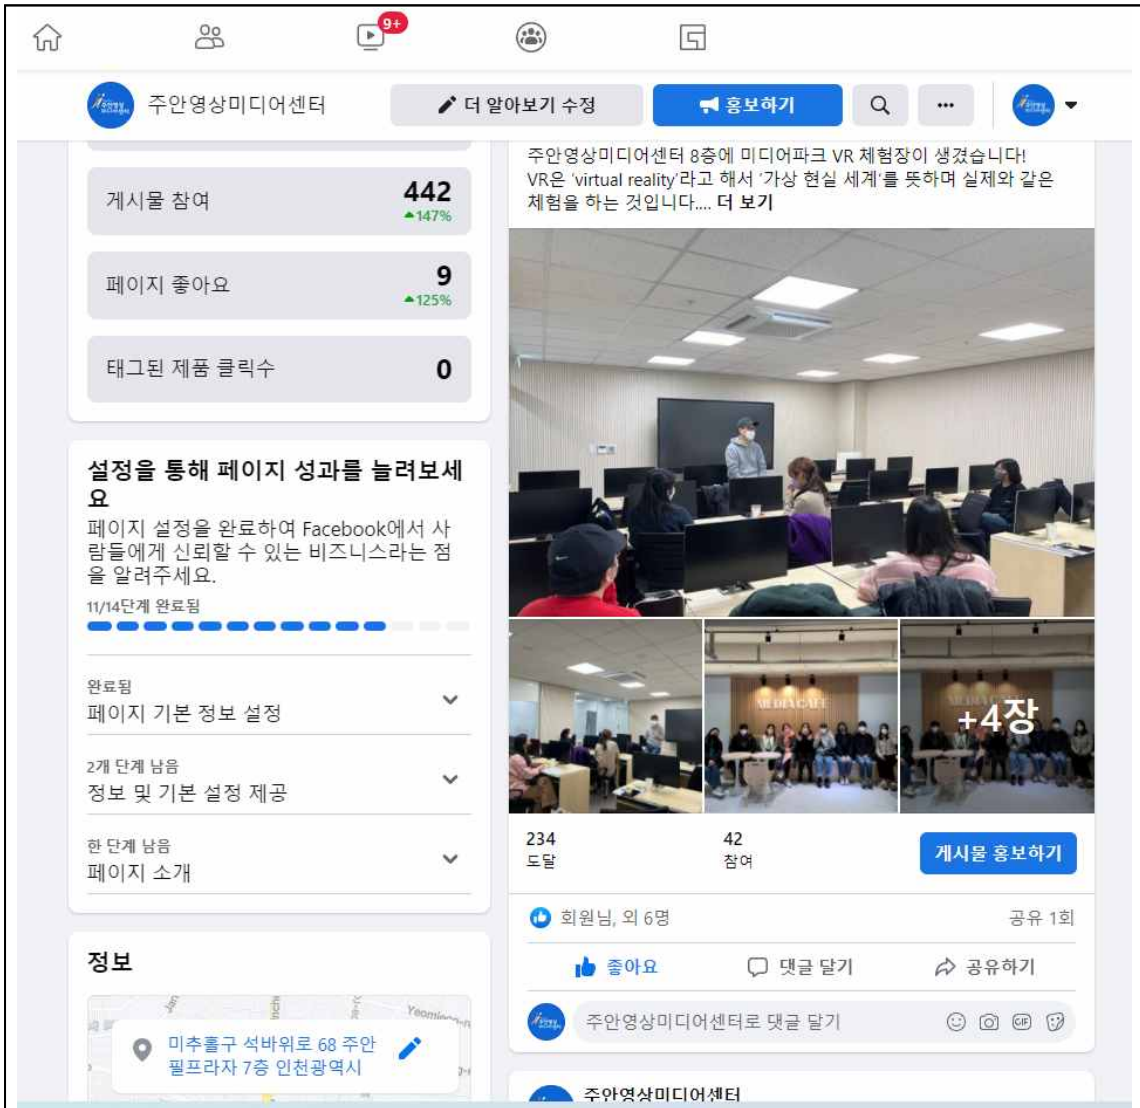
9+

주안영상미디어센터

더 알아보기 수정

홍보하기

게시물 참여 442 ▲147%

페이지 좋아요 9 ▲125%

태그된 제품 클릭수 0

설정을 통해 페이지 성과를 늘려보세요

페이지 설정을 완료하여 Facebook에서 사람들에게 신뢰할 수 있는 비즈니스라는 점을 알려주세요.

11/14단계 완료됨

완료됨
페이지 기본 정보 설정

2개 단계 남음
정보 및 기본 설정 제공

한 단계 남음
페이지 소개

정보

미추홀구 석바위로 68 주안 필프라자 7층 인천광역시

주안영상미디어센터 8층에 미디어파크 VR 체험장이 생겼습니다!
VR은 'virtual reality'라고 해서 '가상 현실 세계'를 뜻하며 실제와 같은 체험을 하는 것입니다.... 더 보기

+4장

234
도달

42
참여

게시물 홍보하기

회원님, 외 6명

공유 1회

좋아요

댓글 달기

공유하기

주안영상미디어센터로 댓글 달기

주안영상미디어센터